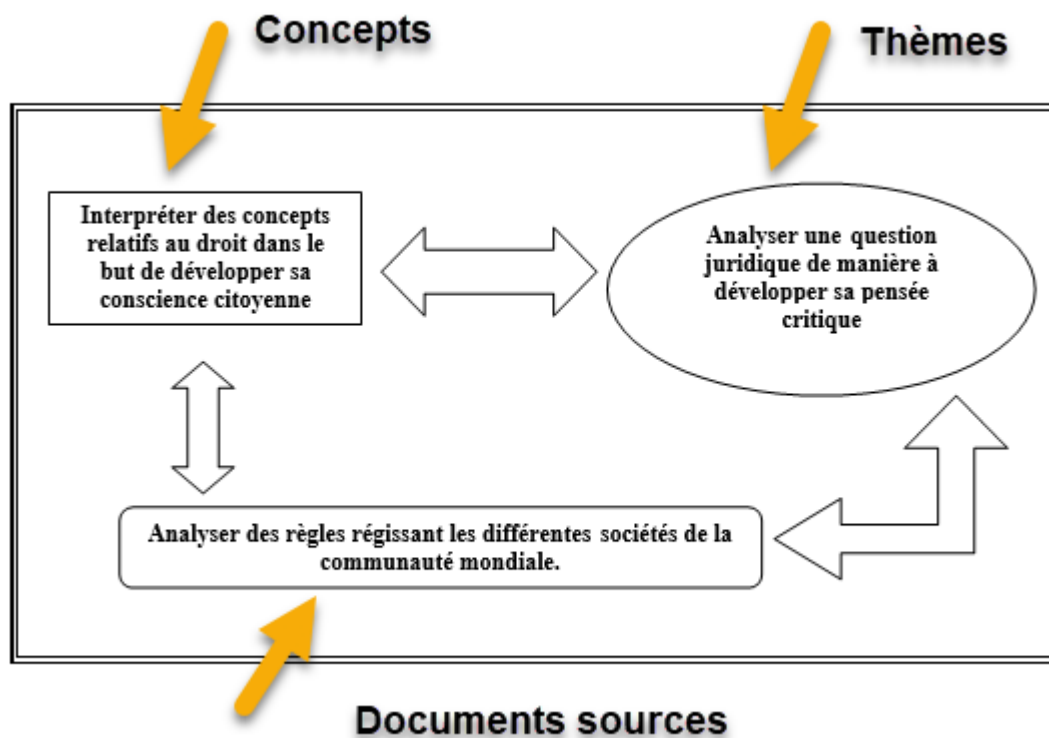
Concepts

Thèmes

Interpréter des concepts relatifs au droit dans le but de développer sa conscience citoyenne

Analyser une question juridique de manière à développer sa pensée critique

Analyser des règles régissant les différentes sociétés de la communauté mondiale.

Documents sources